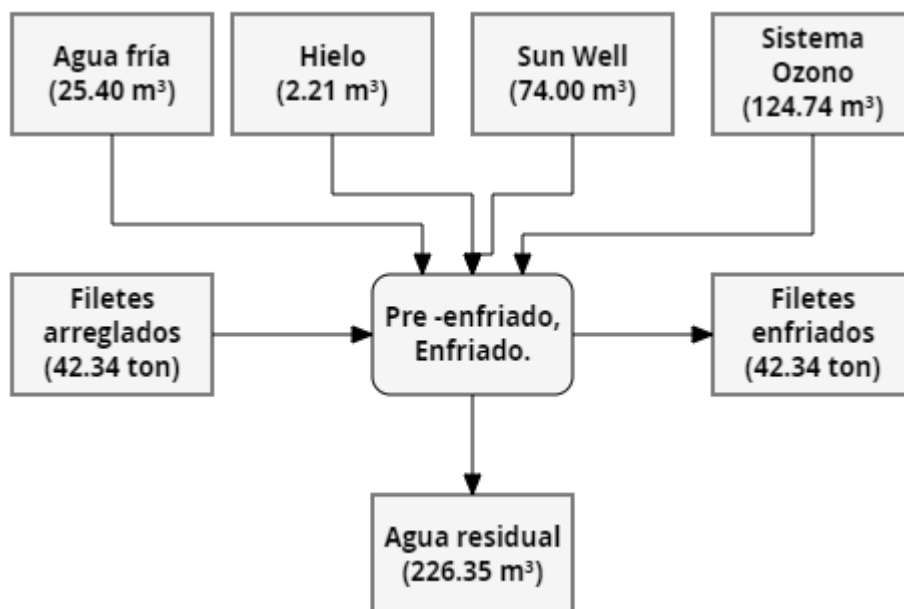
Agua fría
(25.40 m$^3$)

Hielo
(2.21 m$^3$)

Sun Well
(74.00 m$^3$)

Sistema
Ozono
(124.74 m$^3$)

Filetes
arreglados
(42.34 ton)

Pre -enfriado,
Enfriado.

Filetes
enfriados
(42.34 ton)

Agua residual
(226.35 m$^3$)